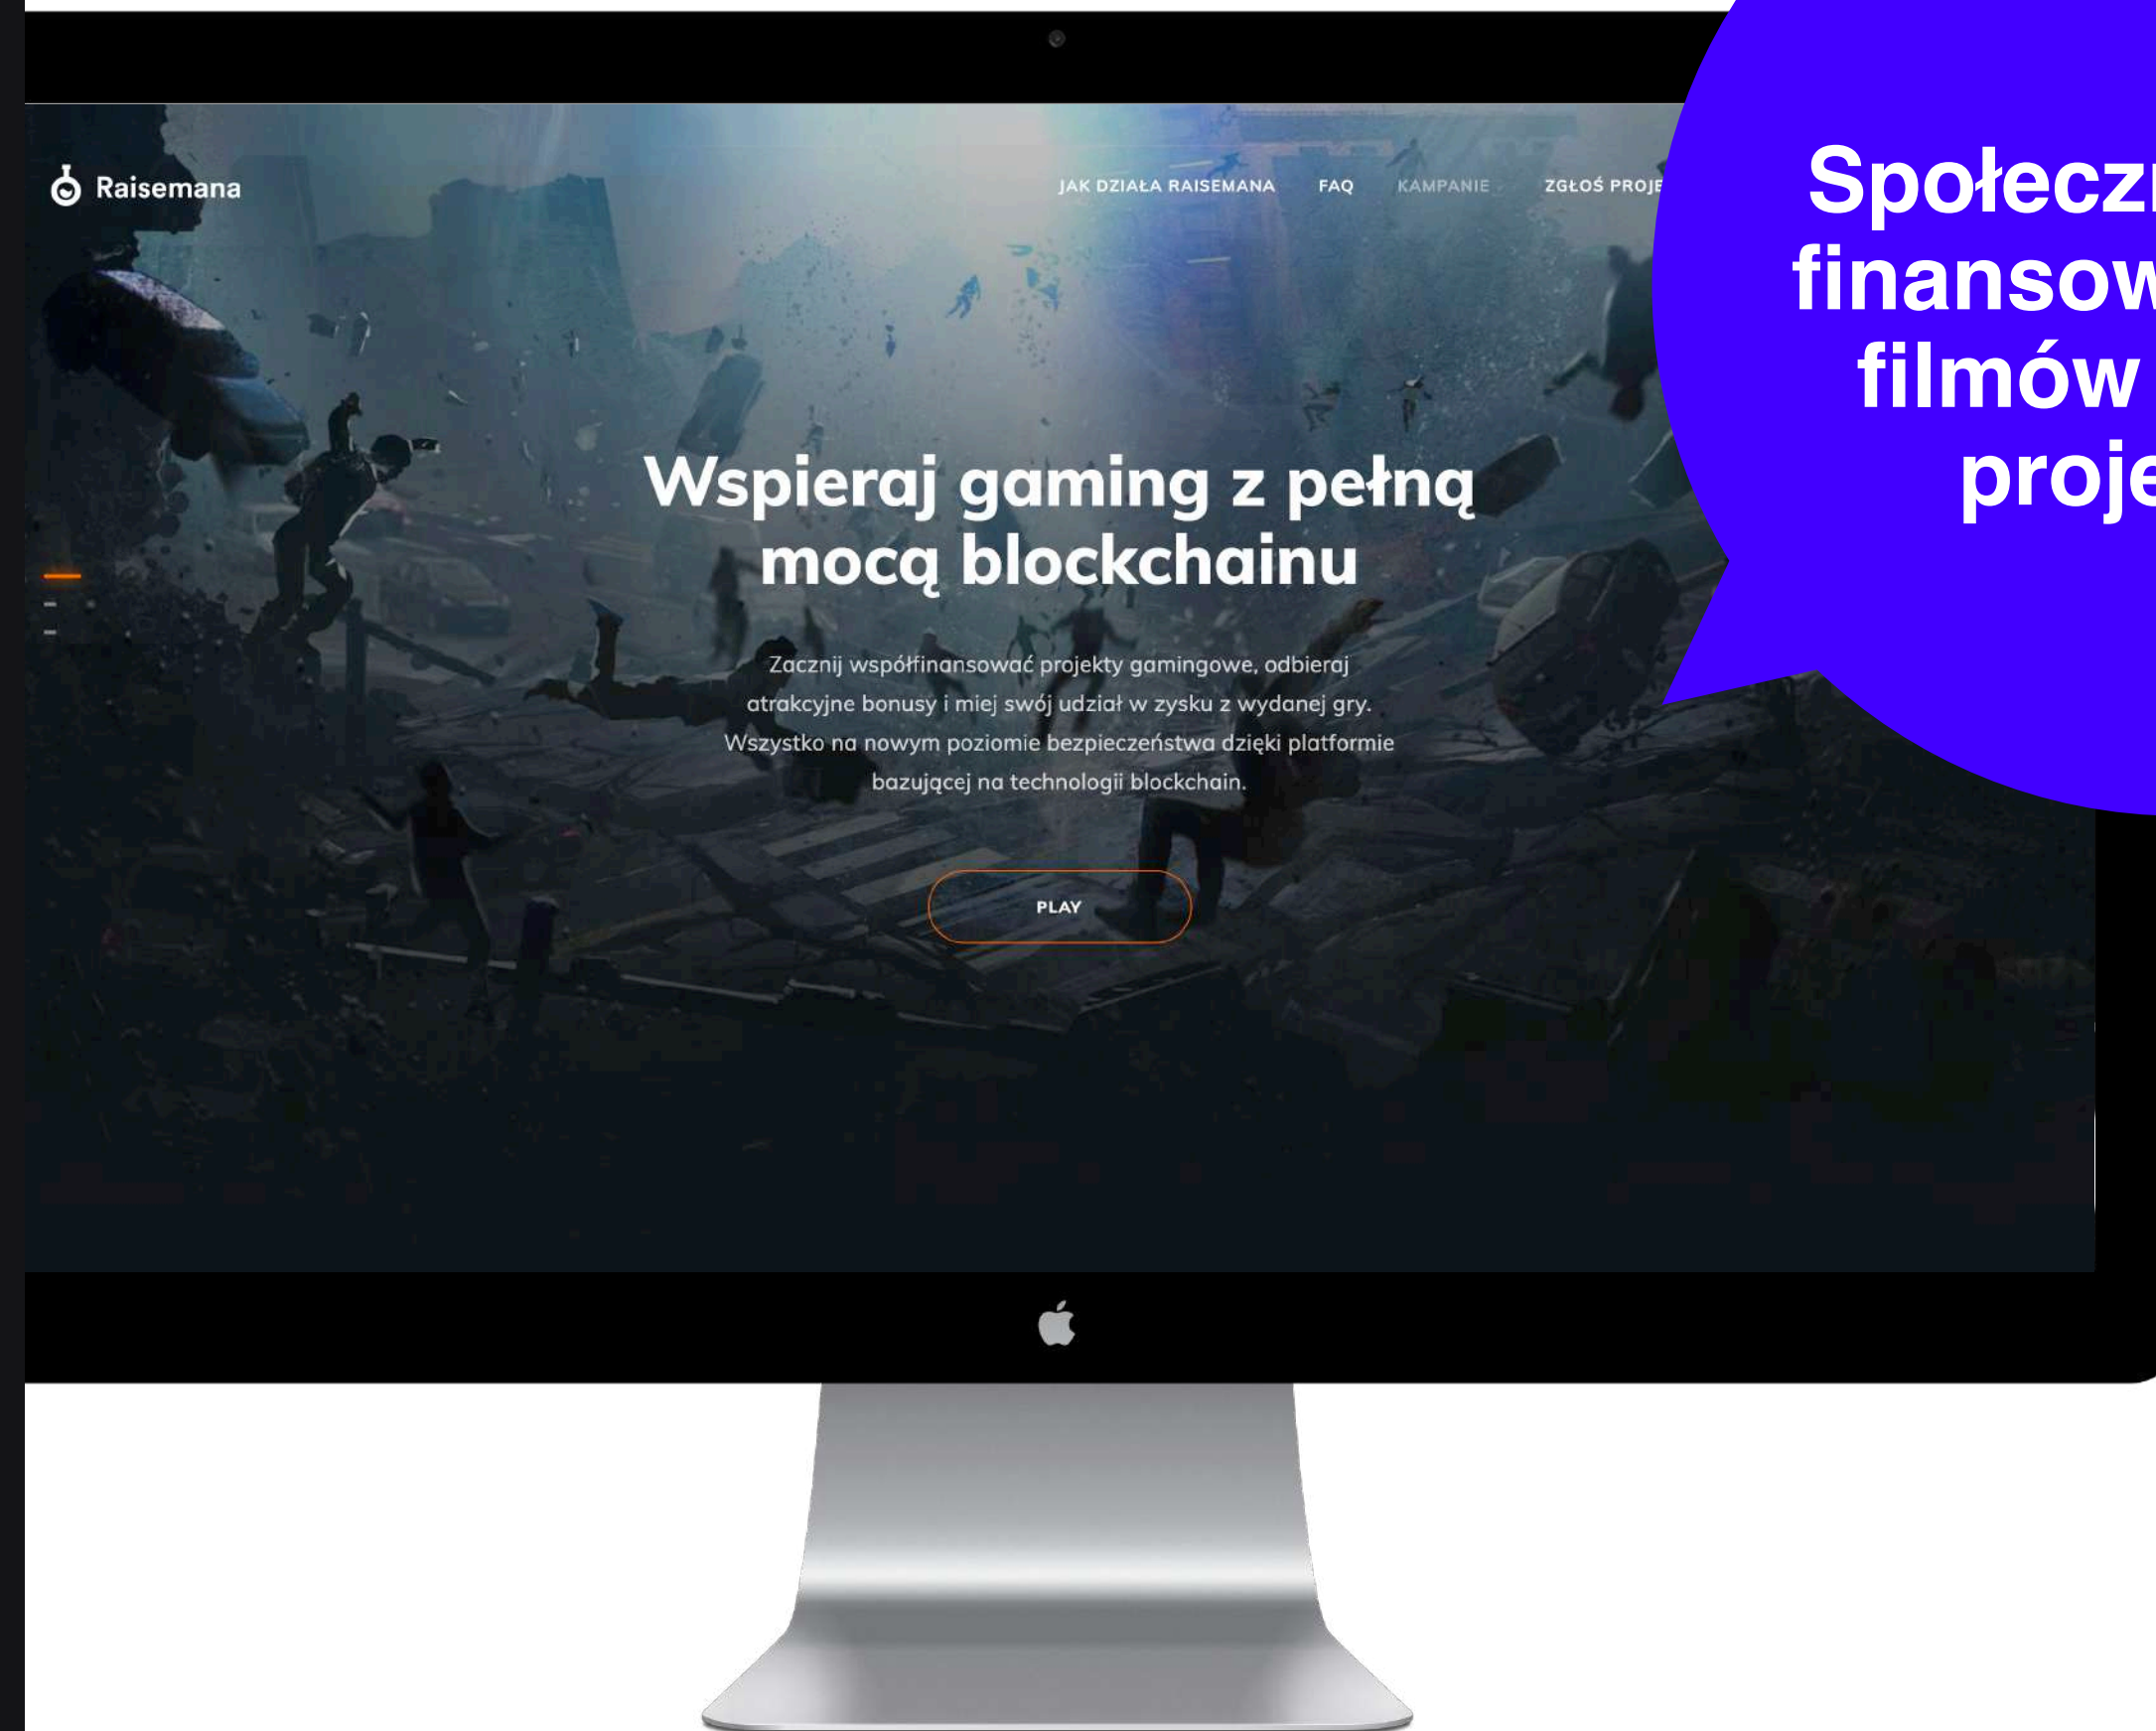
Raisemana

JAK DZIAŁA RAISEMANA FAQ KAMPANIE ZGŁOŚ PROJE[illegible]

Wspieraj gaming z pełną mocą blockchainu

Zacznij współfinansować projekty gamingowe, odbieraj atrakcyjne bonusy i miej swój udział w zysku z wydanej gry. Wszystko na nowym poziomie bezpieczeństwa dzięki platformie bazującej na technologii blockchain.

PLAY

Społeczn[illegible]
finansow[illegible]
filmów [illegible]
proje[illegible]